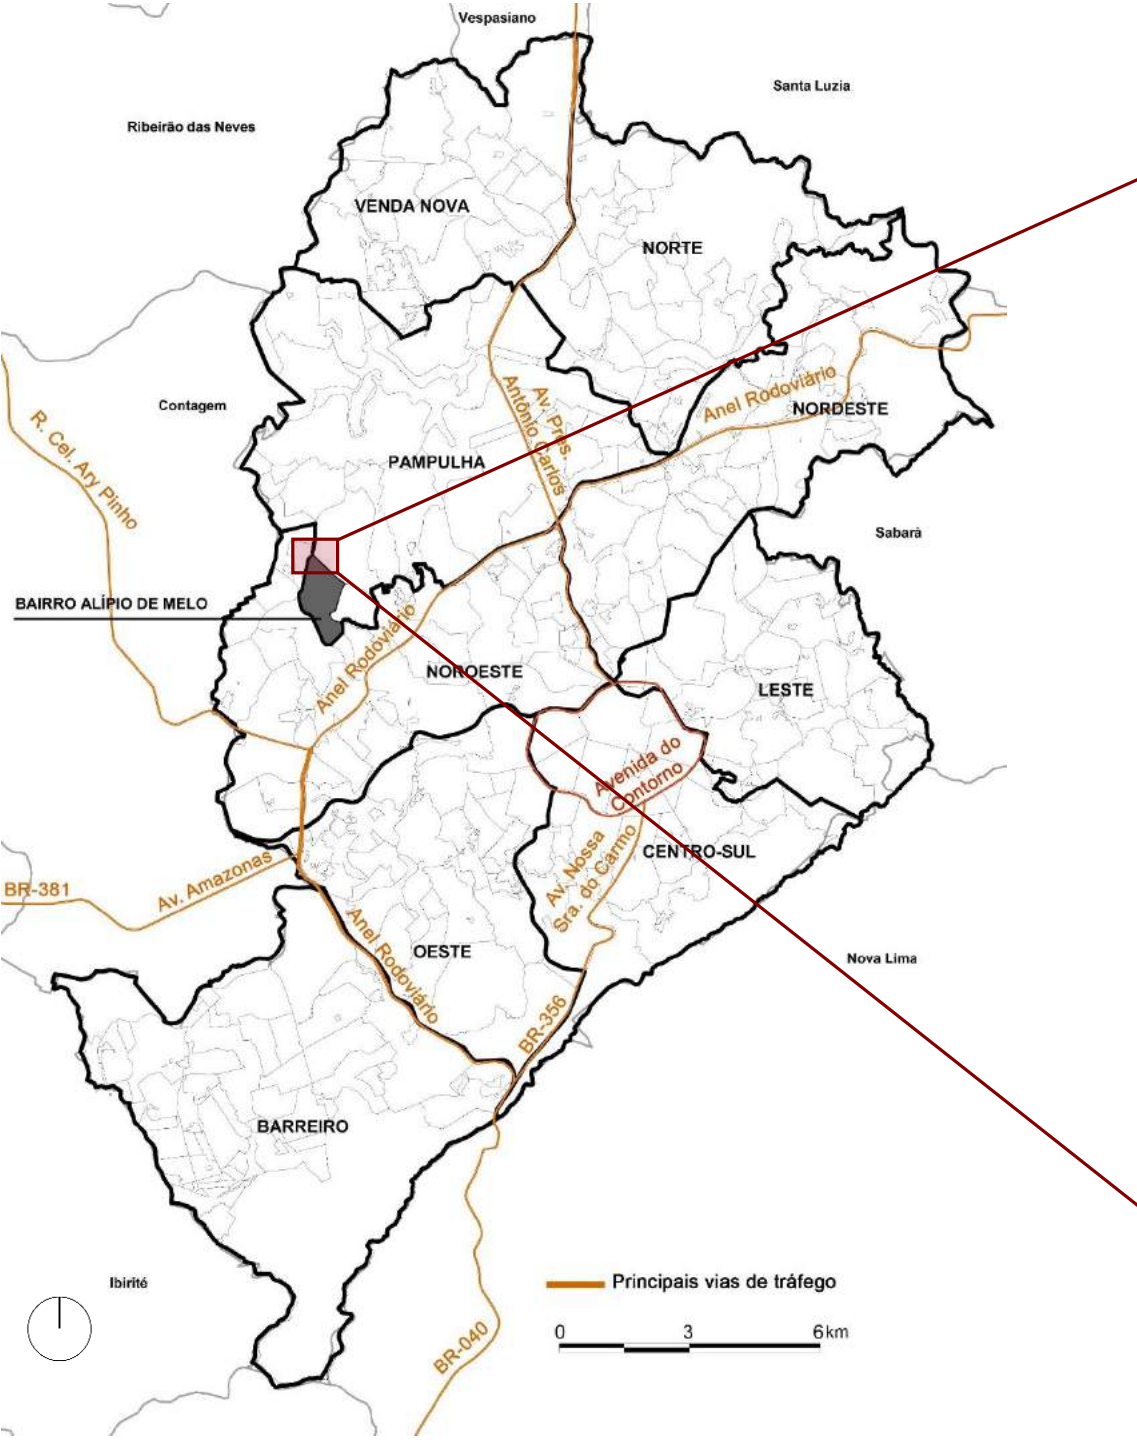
Vespasiano

Santa Luzia

Ribeirão das Neves

VENDA NOVA

NORTE

Contagem

R. Cel. Ary Pinho

Av. Pres. Antônio Carlos

Anel Rodoviário

NORDESTE

PAMPULHA

Sabará

BAIRRO ALÍPIO DE MELO

Anel Rodoviário

NOROESTE

LESTE

Avenida do Contorno

BR-381

Av. Amazonas

Av. Nossa Sra. do Carmo

CENTRO-SUL

Anel Rodoviário

OESTE

Nova Lima

BR-356

BARREIRO

Ibirité

Principais vias de tráfego

0 3 6 km

BR-040